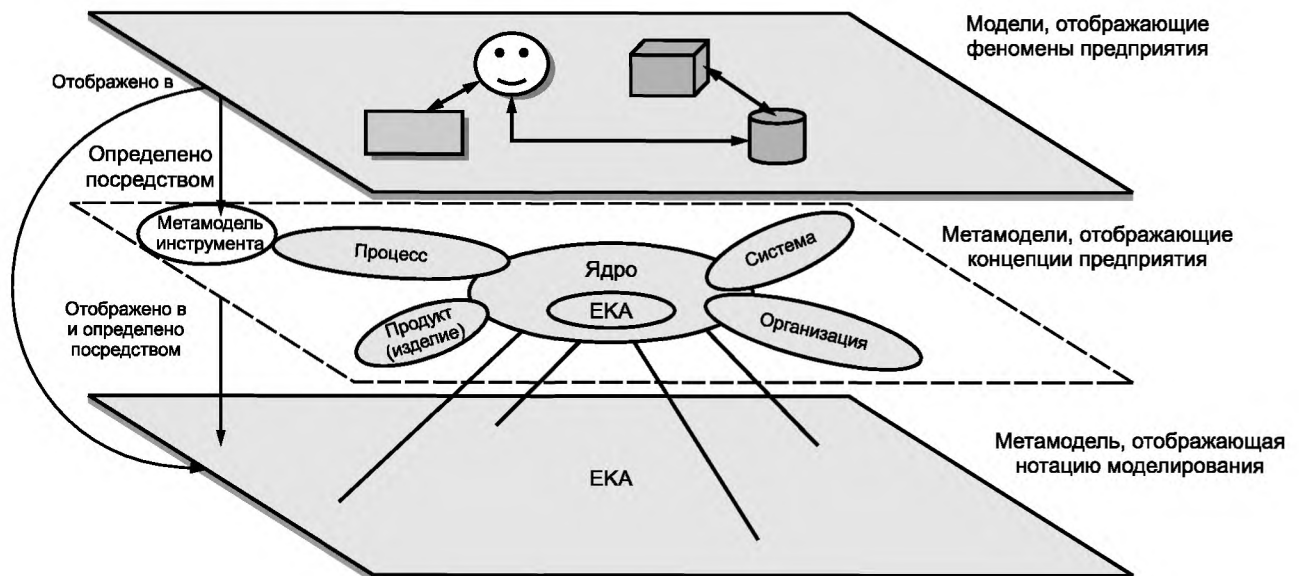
Модели, отображающие феномены предприятия

Отображено в

Определено посредством

Метамодель инструмента

Процесс

Ядро

Система

Метамодели, отображающие концепции предприятия

Отображено в и определено посредством

Продукт (изделие)

ЕКА

Организация

ЕКА

Метамодель, отображающая нотацию моделирования